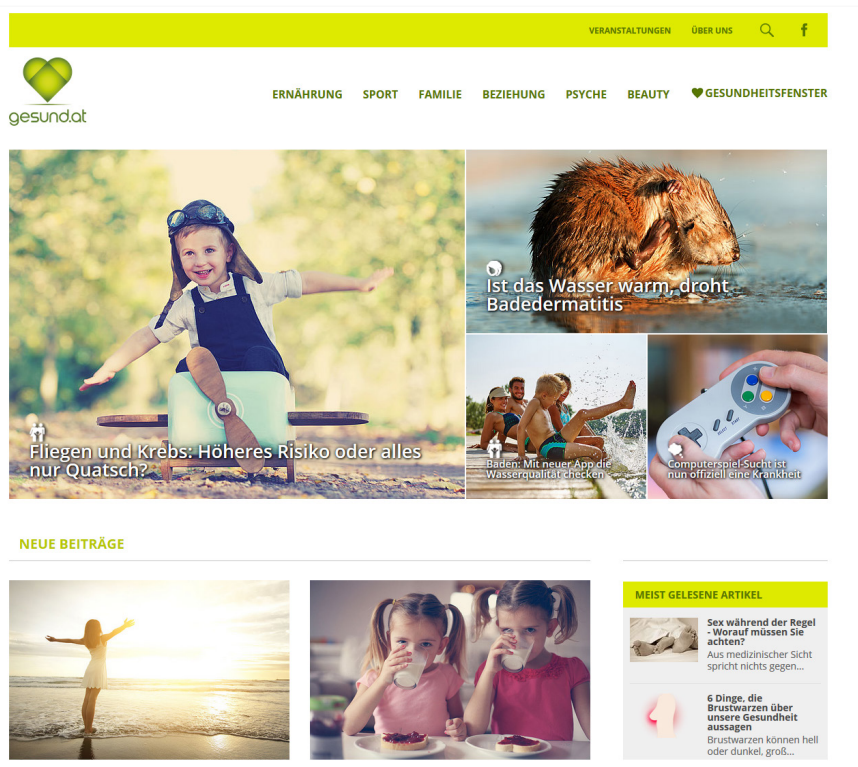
VERANSTALTUNGEN ÜBER UNS

gesund.at

ERNÄHRUNG SPORT FAMILIE BEZIEHUNG PSYCHE BEAUTY GESUNDHEITSFENSTER

Fliegen und Krebs: Höheres Risiko oder alles nur Quatsch?

Ist das Wasser warm, droht Badedermatitis

Baden: Mit neuer App die Wasserqualität checken

Computerspiel-Sucht ist nun offiziell eine Krankheit

NEUE BEITRÄGE

MEIST GELESENE ARTIKEL

Sex während der Regel - Worauf müssen Sie achten?
Aus medizinischer Sicht spricht nichts gegen...

6 Dinge, die Brustwarzen über unsere Gesundheit aussagen
Brustwarzen können hell oder dunkel, groß...